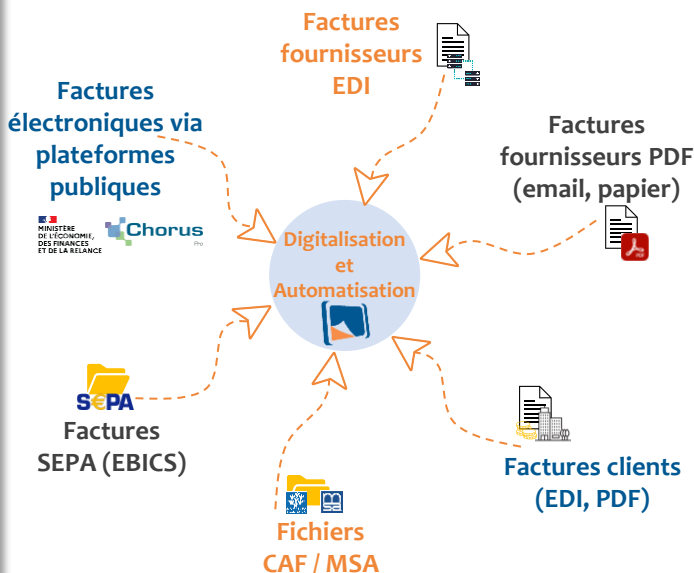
Factures fournisseurs EDI

Factures électroniques via plateformes publiques

MINISTÈRE DE L'ÉCONOMIE, DES FINANCES ET DE LA RELANCE

Chorus Pro

Factures fournisseurs PDF (email, papier)

Digitalisation et Automatisation

SEPA

Factures SEPA (EBICS)

Factures clients (EDI, PDF)

Fichiers CAF / MSA